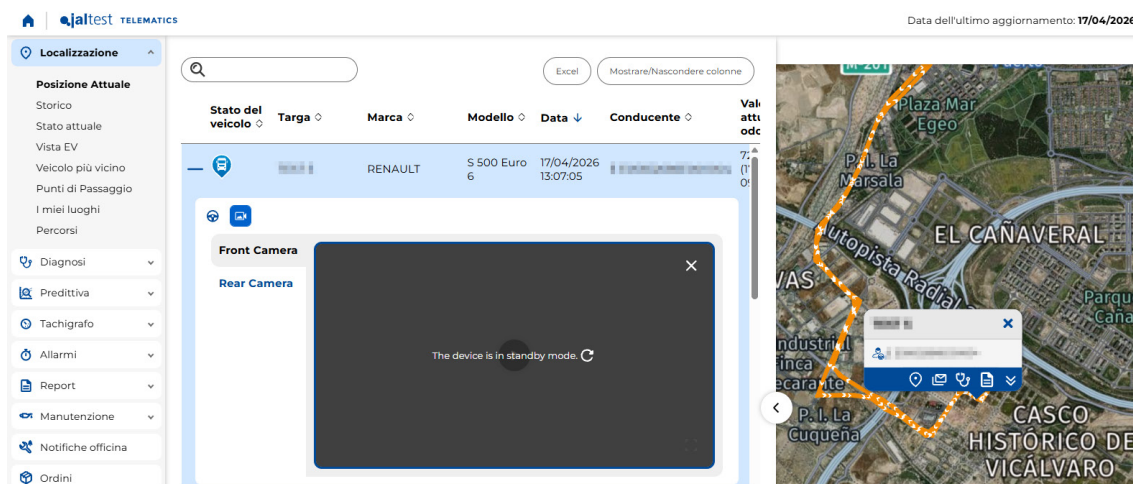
jaltest TELEMATICS

Data dell'ultimo aggiornamento: 17/04/2026

Localizzazione
Posizione Attuale
Storico
Stato attuale
Vista EV
Veicolo più vicino
Punti di Passaggio
I miei luoghi
Percorsi
Diagnosi
Predittiva
Tachigrafo
Allarmi
Report
Manutenzione
Notifiche officina
Ordini

Excel
Mostrare/Nascondere colonne

| Stato del veicolo | Targa | Marca | Modello | Data | Conducente | Val attu odo |
|---|---|---|---|---|---|---|
| — | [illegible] | RENAULT | S 500 Euro 6 | 17/04/2026 13:07:05 | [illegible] | 7 (1 0 |

Front Camera
Rear Camera

The device is in standby mode.

M-201
Plaza Mar Egeo
P. I. La Marsala
EL CAÑAVERAL
Autopista Radial
VAS
Parque Caña
Industrial Finca Mecarante
P. I. La Cuqueña
CASCO HISTÓRICO DE VICÁLVARO
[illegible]